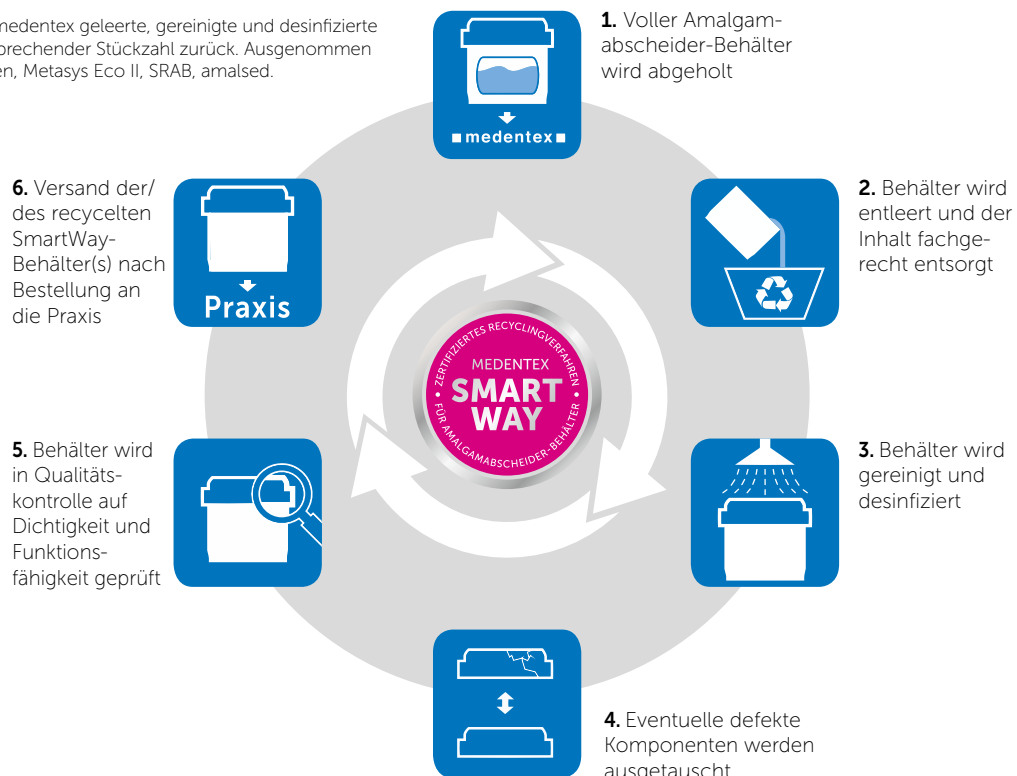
medentex geleerte, gereinigte und desinfizierte prechender Stückzahl zurück. Ausgenommen en, Metasys Eco II, SRAB, amalsed.

■ medentex ■

1. Voller Amalgamabscheider-Behälter wird abgeholt

6. Versand der/des recycelten SmartWay-Behälter(s) nach Bestellung an die Praxis

Praxis

2. Behälter wird entleert und der Inhalt fachgerecht entsorgt

ZERTIFIZIERTES RECYCLINGVERFAHREN • FÜR AMALGAMABSCHEIDER-BEHÄLTER •

MEDENTEX
SMART
WAY

5. Behälter wird in Qualitätskontrolle auf Dichtigkeit und Funktionsfähigkeit geprüft

3. Behälter wird gereinigt und desinfiziert

4. Eventuelle defekte Komponenten werden ausgetauscht